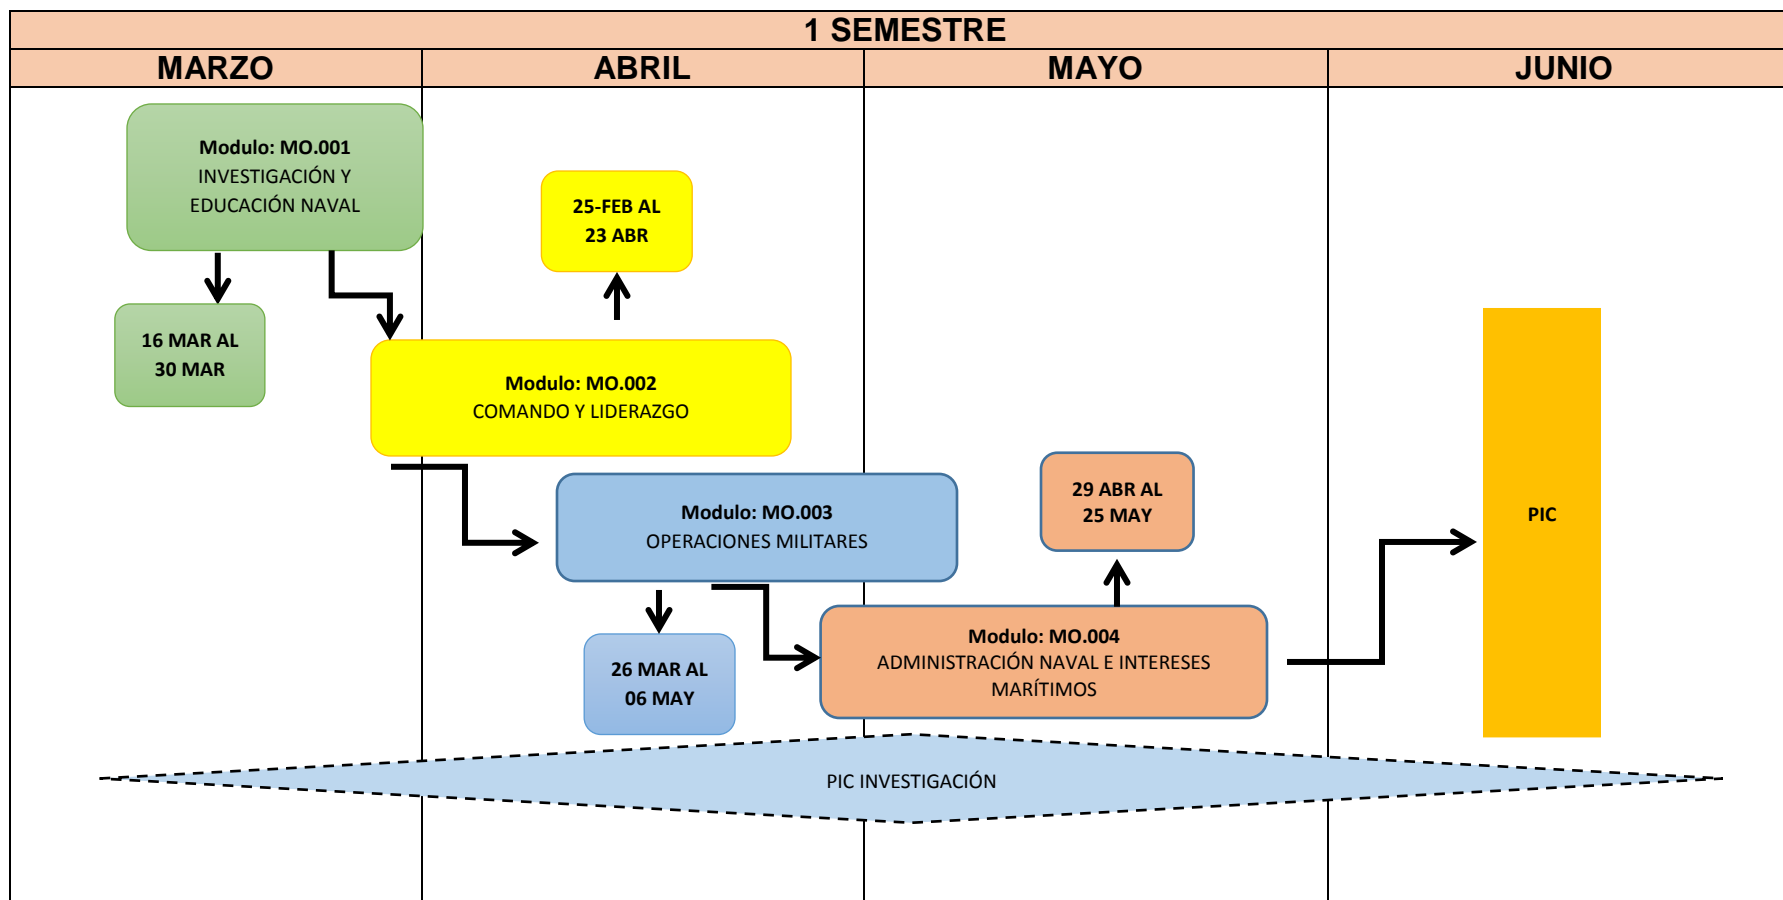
1 SEMESTRE

| MARZO | ABRIL | MAYO | JUNIO |
|---|---|---|---|

Modulo: MO.001
INVESTIGACIÓN Y EDUCACIÓN NAVAL

16 MAR AL 30 MAR

25-FEB AL 23 ABR

Modulo: MO.002
COMANDO Y LIDERAZGO

Modulo: MO.003
OPERACIONES MILITARES

26 MAR AL 06 MAY

29 ABR AL 25 MAY

Modulo: MO.004
ADMINISTRACIÓN NAVAL E INTERESES MARÍTIMOS

PIC

PIC INVESTIGACIÓN